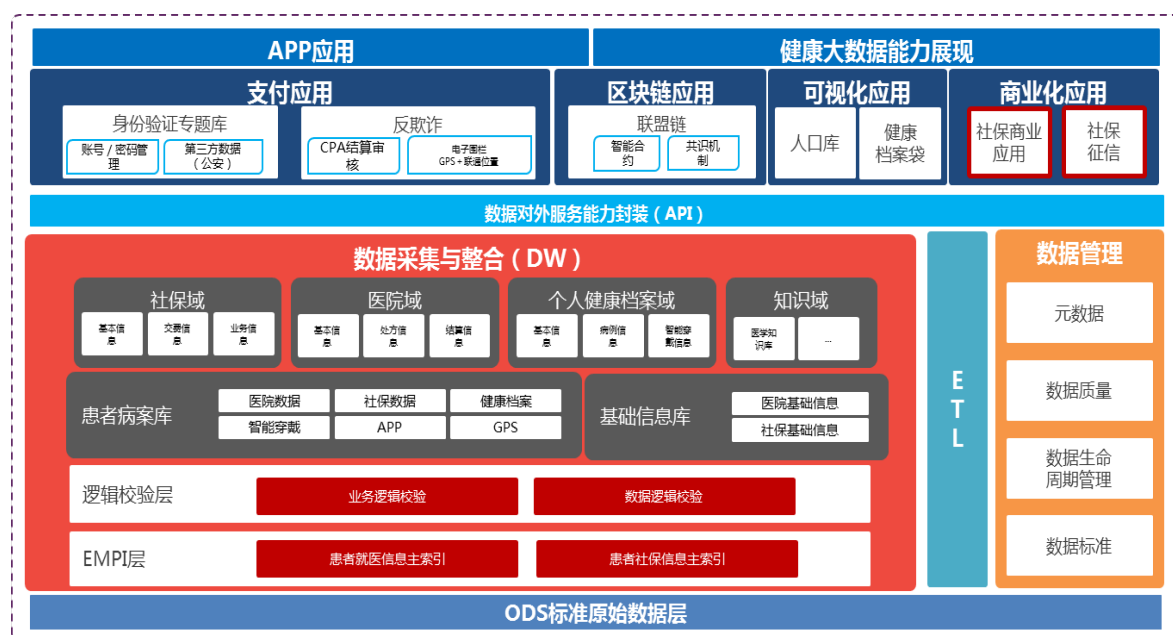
APP应用

健康大数据能力展现

支付应用

身份验证专题库

账号 / 密码管理

第三方数据（公安）

反欺诈

CPA结算审核

电子围栏 GPS + 联通位置

区块链应用

联盟链

智能合约

共识机制

可视化应用

人口库

健康档案袋

商业化应用

社保商业应用

社保征信

数据对外服务能力封装（API）

数据采集与整合（DW）

社保域

基本信息

交费信息

业务信息

医院域

基本信息

处方信息

结算信息

个人健康档案域

基本信息

病例信息

智能穿戴信息

知识域

医学知识库

...

患者病案库

医院数据

社保数据

健康档案

智能穿戴

APP

GPS

基础信息库

医院基础信息

社保基础信息

逻辑校验层

业务逻辑校验

数据逻辑校验

EMPI层

患者就医信息主索引

患者社保信息主索引

ETL

数据管理

元数据

数据质量

数据生命周期管理

数据标准

ODS标准原始数据层